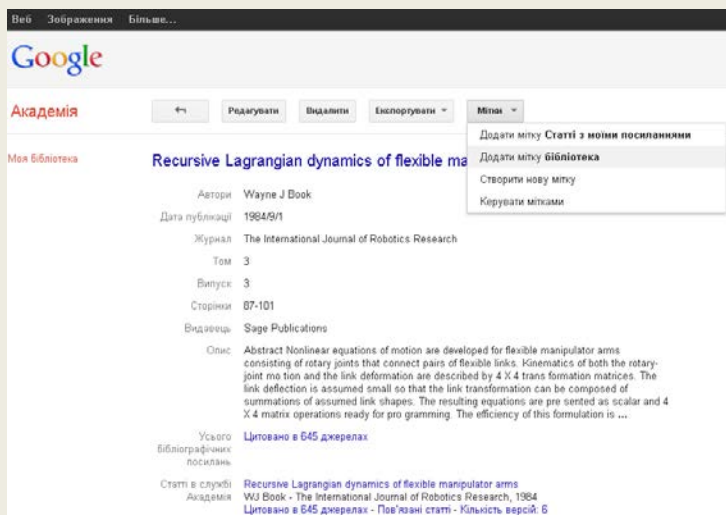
Веб Зображення Більше...

Google

Академія

Редагувати Видалити Експортувати Мітки

Додати мітку Статті з моїми посиланнями
Додати мітку бібліотека
Створити нову мітку
Керувати мітками

Моя бібліотека

Recursive Lagrangian dynamics of flexible ma

Автори Wayne J Book

Дата публікації 1984/9/1

Журнал The International Journal of Robotics Research

Том 3

Випуск 3

Сторінки 87-101

Видавець Sage Publications

Опис Abstract Nonlinear equations of motion are developed for flexible manipulator arms consisting of rotary joints that connect pairs of flexible links. Kinematics of both the rotary-joint mo tion and the link deformation are described by 4 X 4 trans formation matrices. The link deflection is assumed small so that the link transformation can be composed of summations of assumed link shapes. The resulting equations are pre sented as scalar and 4 X 4 matrix operations ready for pro gramming. The efficiency of this formulation is ...

Усього бібліографічних посилань Цитовано в 645 джерелах

Статті в службі Академія Recursive Lagrangian dynamics of flexible manipulator arms
WJ Book - The International Journal of Robotics Research, 1984
Цитовано в 645 джерелах - Пов'язані статті - Кількість версій: 6